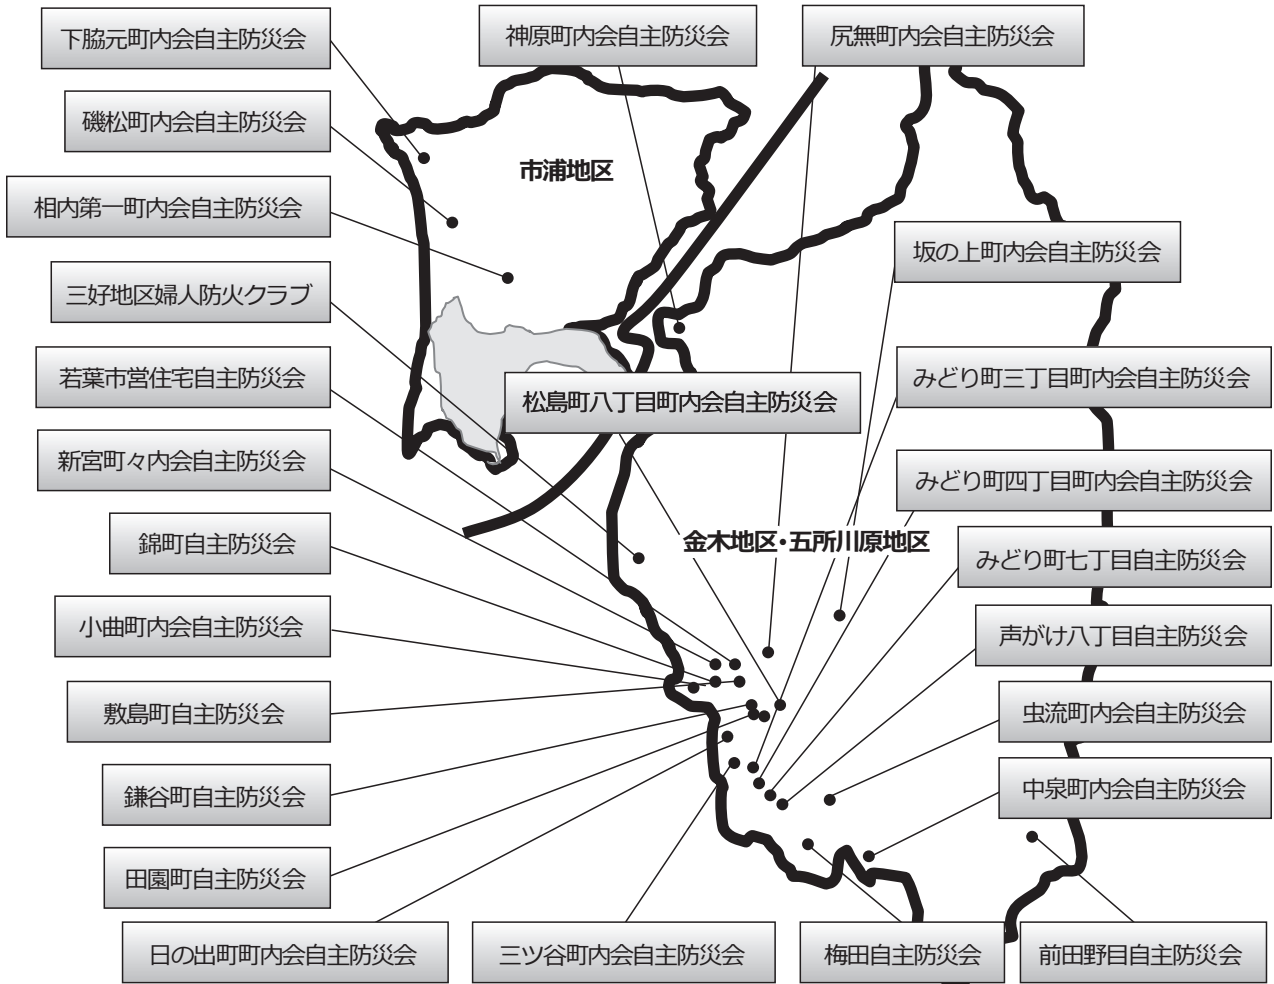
下脇元町内会自主防災会

神原町内会自主防災会

尻無町内会自主防災会

磯松町内会自主防災会

市浦地区

相内第一町内会自主防災会

坂の上町内会自主防災会

三好地区婦人防火クラブ

若葉市営住宅自主防災会

みどり町三丁目町内会自主防災会

松島町八丁目町内会自主防災会

新宮町々内会自主防災会

みどり町四丁目町内会自主防災会

金木地区・五所川原地区

錦町自主防災会

みどり町七丁目自主防災会

小曲町内会自主防災会

声がけ八丁目自主防災会

敷島町自主防災会

虫流町内会自主防災会

鎌谷町自主防災会

中泉町内会自主防災会

田園町自主防災会

日の出町町内会自主防災会

三ツ谷町内会自主防災会

梅田自主防災会

前田野目自主防災会